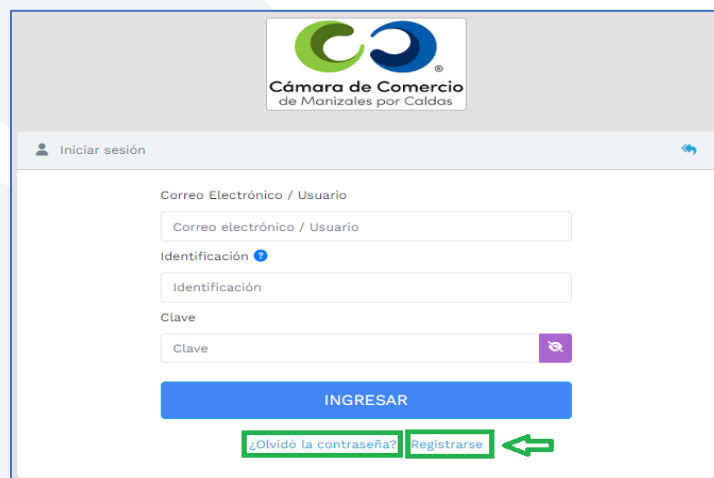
®
Cámara de Comercio
de Manizales por Caldas

Iniciar sesión

Correo Electrónico / Usuario

Correo electrónico / Usuario

Identificación

Identificación

Clave

Clave

INGRESAR

¿Olvidó la contraseña?

Registrarse